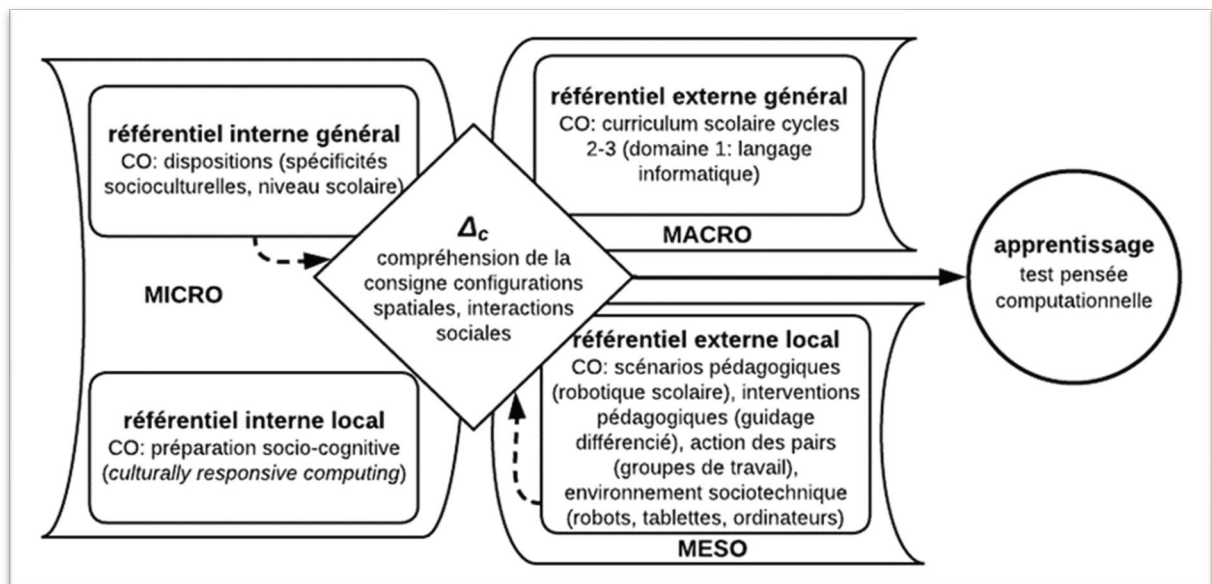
référentiel interne général
CO: dispositions (spécificités socioculturelles, niveau scolaire)

MICRO

référentiel interne local
CO: préparation socio-cognitive (culturally responsive computing)

$\Delta_c$
compréhension de la consigne configurations spatiales, interactions sociales

référentiel externe général
CO: curriculum scolaire cycles 2-3 (domaine 1: langage informatique)

MACRO

référentiel externe local
CO: scénarios pédagogiques (robotique scolaire), interventions pédagogiques (guidage différencié), action des pairs (groupes de travail), environnement sociotechnique (robots, tablettes, ordinateurs)

MESO

apprentissage
test pensée computationnelle